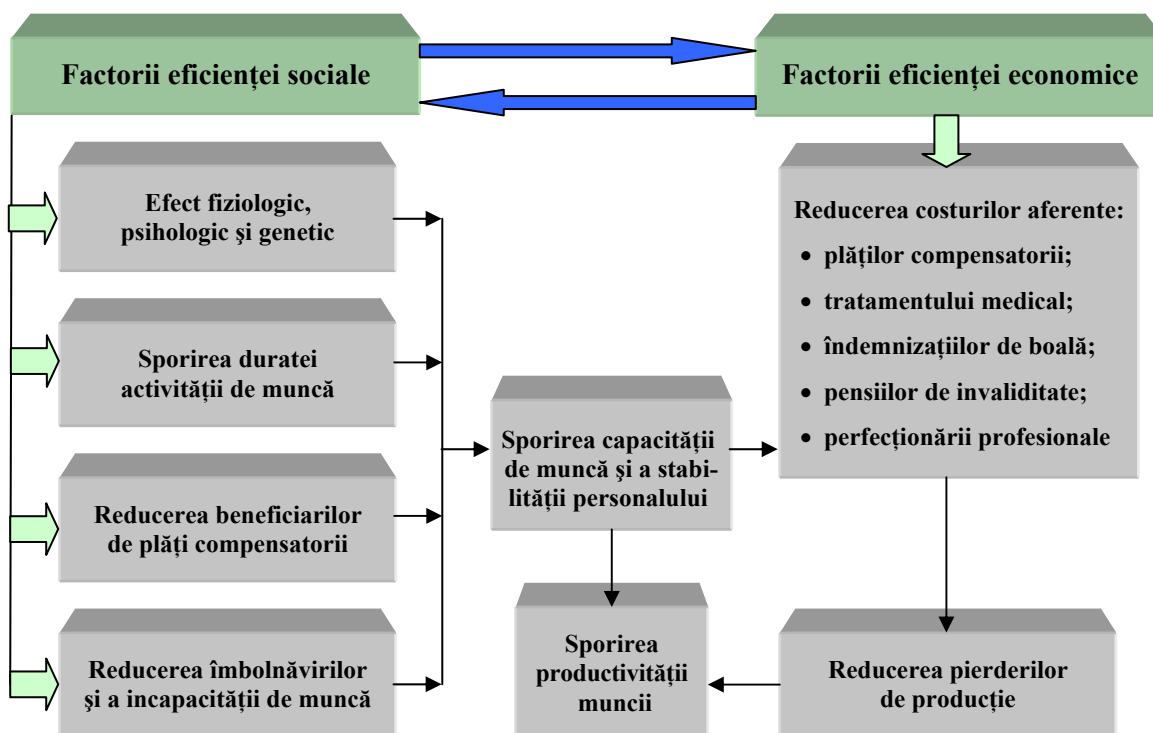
Factorii eficienţei sociale

Factorii eficienţei economice

Efect fiziologic, psihologic şi genetic

Sporirea duratei activităţii de muncă

Reducerea beneficiarilor de plăţi compensatorii

Reducerea îmbolnăvirilor şi a incapacităţii de muncă

Sporirea capacităţii de muncă şi a stabilităţii personalului

Reducerea costurilor aferente:
• plăţilor compensatorii;
• tratamentului medical;
• îndemnizaţiilor de boală;
• pensiilor de invaliditate;
• perfecţionării profesionale

Sporirea productivităţii muncii

Reducerea pierderilor de producţie